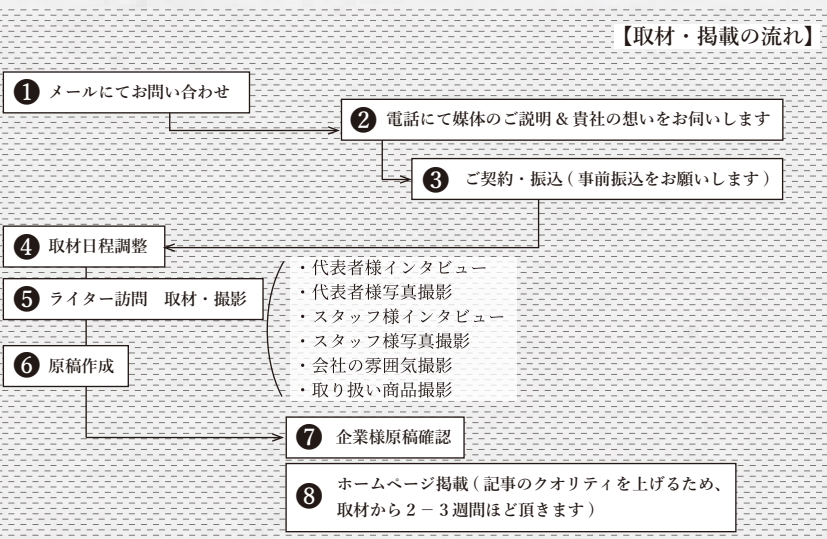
【取材・掲載の流れ】

❶ メールにてお問い合わせ

❷ 電話にて媒体のご説明 & 貴社の想いをお伺いします

❸ ご契約・振込（事前振込をお願いします）

❹ 取材日程調整

❺ ライター訪問　取材・撮影

・代表者様インタビュー
・代表者様写真撮影
・スタッフ様インタビュー
・スタッフ様写真撮影
・会社の雰囲気撮影
・取り扱い商品撮影

❻ 原稿作成

❼ 企業様原稿確認

❽ ホームページ掲載（記事のクオリティを上げるため、取材から２－３週間ほど頂きます）